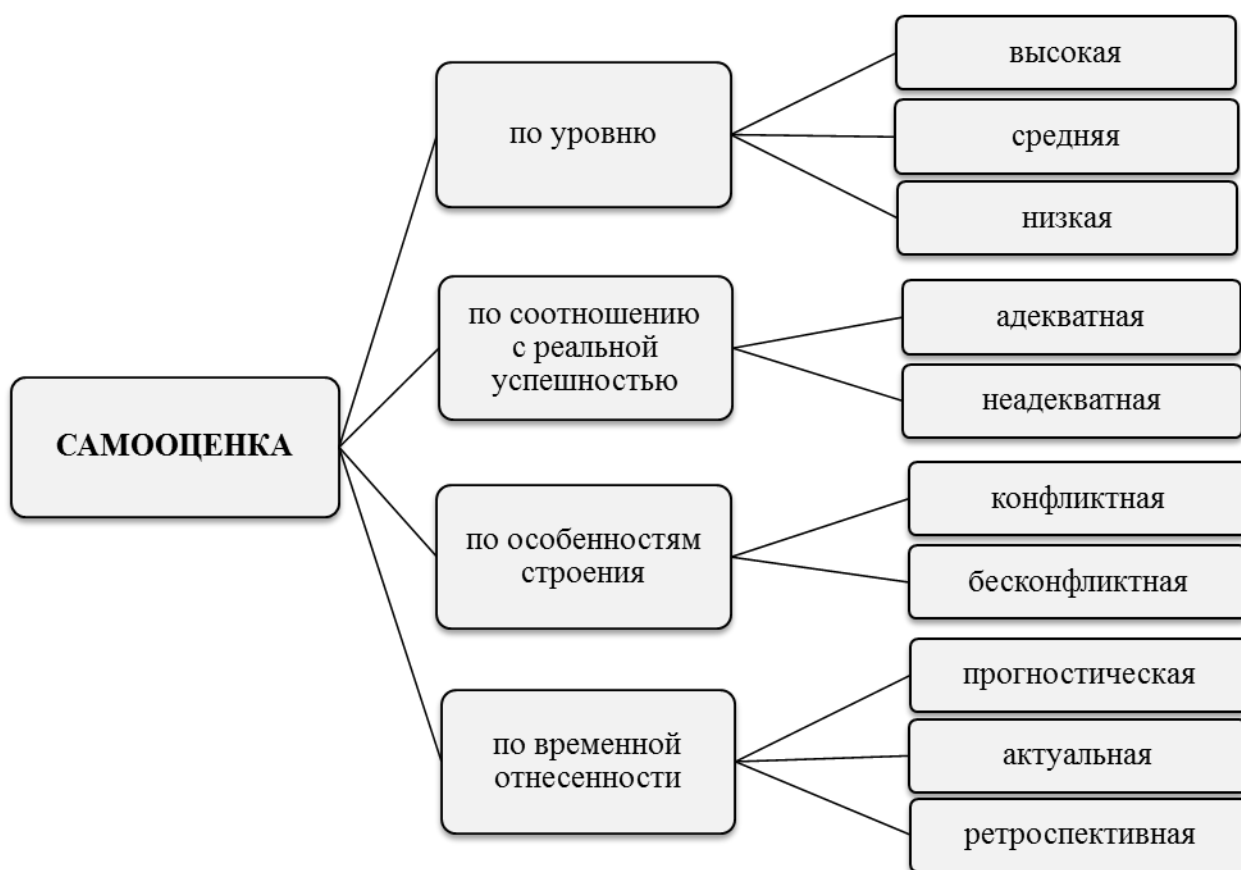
САМООЦЕНКА

по уровню

высокая

средняя

низкая

по соотношению с реальной успешностью

адекватная

неадекватная

по особенностям строения

конфликтная

бесконфликтная

по временной отнесенности

прогностическая

актуальная

ретроспективная